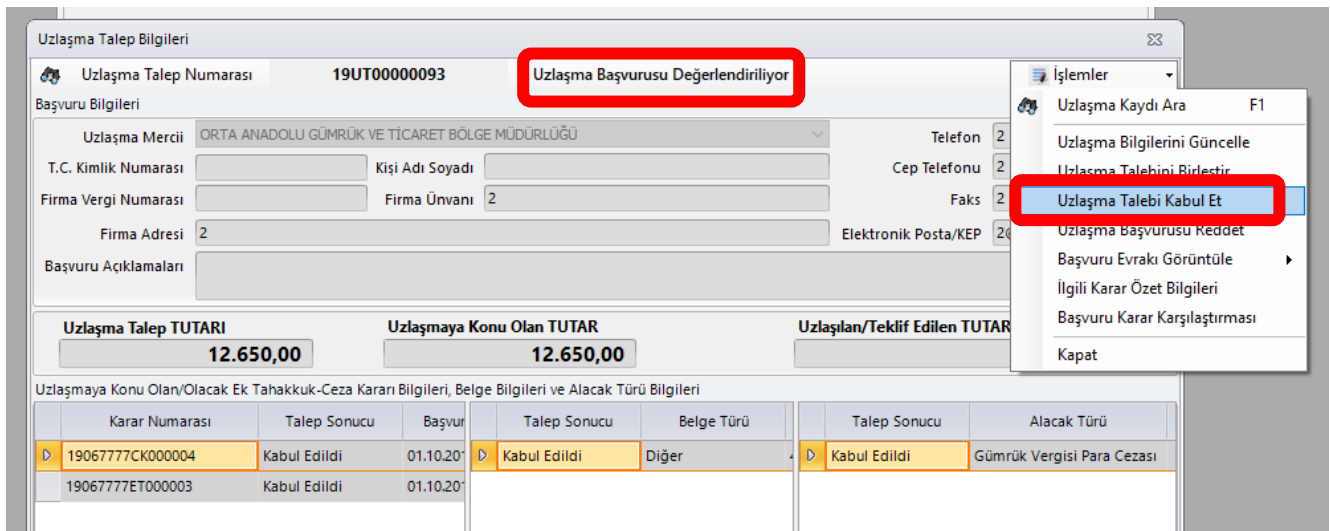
Uzlaşma Talep Bilgileri

Uzlaşma Talep Numarası 19UT00000093 Uzlaşma Başvurusu Değerlendiriliyor

İşlemler

Başvuru Bilgileri

Uzlaşma Mercii ORTA ANADOLU GÜMRÜK VE TİCARET BÖLGE MÜDÜRLÜĞÜ

Telefon 2

T.C. Kimlik Numarası

Kişi Adı Soyadı

Cep Telefonu 2

Firma Vergi Numarası

Firma Ünvanı 2

Faks 2

Firma Adresi 2

Elektronik Posta/KEP 2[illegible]

Başvuru Açıklamaları

Uzlaşma Kaydı Ara F1
Uzlaşma Bilgilerini Güncelle
Uzlaşma Talebini Birleştir
Uzlaşma Talebi Kabul Et
Uzlaşma Başvurusu Reddet
Başvuru Evrakı Görüntüle
İlgili Karar Özet Bilgileri
Başvuru Karar Karşılaştırması
Kapat

Uzlaşma Talep TUTARI
12.650,00

Uzlaşmaya Konu Olan TUTAR
12.650,00

Uzlaşılan/Teklif Edilen TUTAR

Uzlaşmaya Konu Olan/Olacak Ek Tahakkuk-Ceza Kararı Bilgileri, Belge Bilgileri ve Alacak Türü Bilgileri

| Karar Numarası | Talep Sonucu | Başvur |
|---|---|---|
| 19067777CK000004 | Kabul Edildi | 01.10.20 |
| 19067777ET000003 | Kabul Edildi | 01.10.20 |

| Talep Sonucu | Belge Türü |
|---|---|
| Kabul Edildi | Diğer |

| Talep Sonucu | Alacak Türü |
|---|---|
| Kabul Edildi | Gümrük Vergisi Para Cezası |